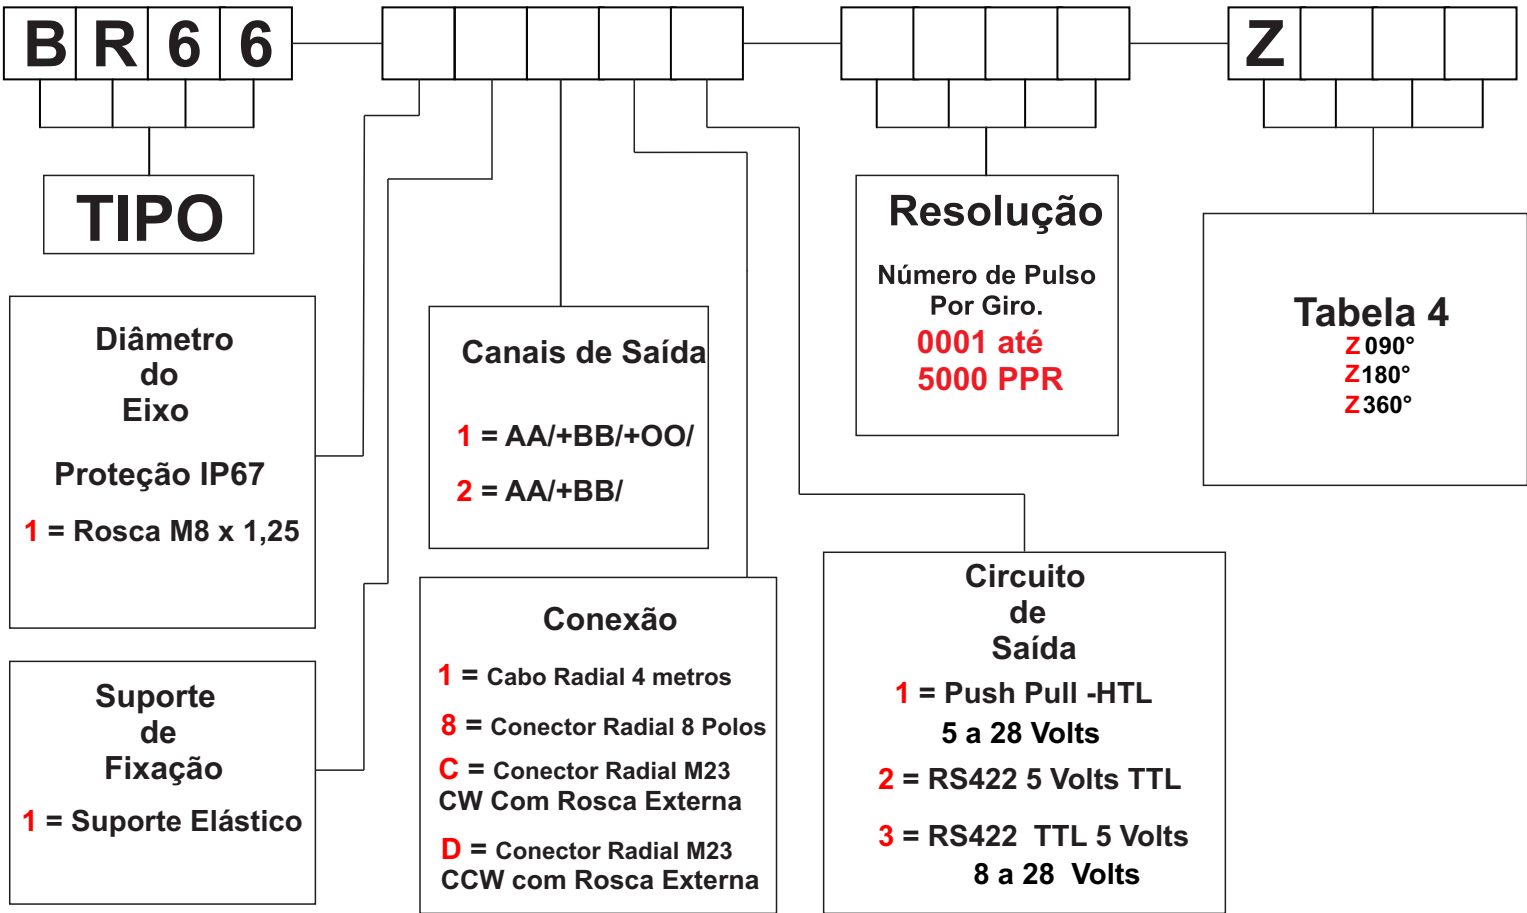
B R 6 6

Z

TIPO

Diâmetro do Eixo

Proteção IP67

1 = Rosca M8 x 1,25

Suporte de Fixação

1 = Suporte Elástico

Canais de Saída

1 = AA/+BB/+OO/

2 = AA/+BB/

Conexão

1 = Cabo Radial 4 metros

8 = Conector Radial 8 Polos

C = Conector Radial M23 CW Com Rosca Externa

D = Conector Radial M23 CCW com Rosca Externa

Resolução

Número de Pulso Por Giro.

0001 até 5000 PPR

Circuito de Saída

1 = Push Pull -HTL 5 a 28 Volts

2 = RS422 5 Volts TTL

3 = RS422 TTL 5 Volts 8 a 28 Volts

Tabela 4

Z 090°

Z 180°

Z 360°